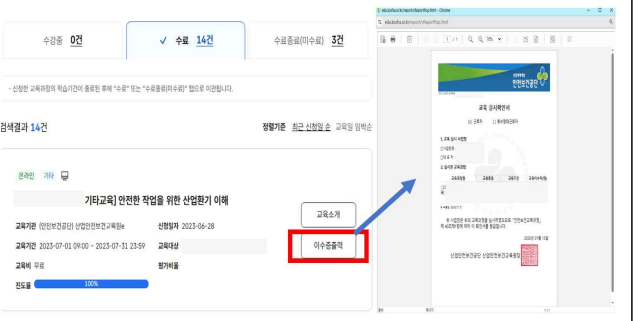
수강중 0건

✓ 수료 14건

수료종료(미수료) 3건

- 신청한 교육과정의 학습기간이 종료된 후에 "수료" 또는 "수료종료(미수료)" 탭으로 이관됩니다.

검색결과 14건

정렬기준 최근 신청일 순 교육일 임박순

온라인 기타

기타교육] 안전한 작업을 위한 산업환기 이해

교육기관 (안전보건공단) 산업안전보건교육원e

신청일자 2023-06-28

교육기간 2023-07-01 09:00 ~ 2023-07-31 23:59

교육대상

교육비 무료

평가비율

진도율 100%

교육소개

이수증출력

edu.kosha.or.kr/report/ReportRsp.html - Chrome

edu.kosha.or.kr/report/ReportRsp.html

안전보건공단

교육 실시확인서

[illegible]

2023년 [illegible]월 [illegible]일

산업안전보건공단 산업안전보건교육원장